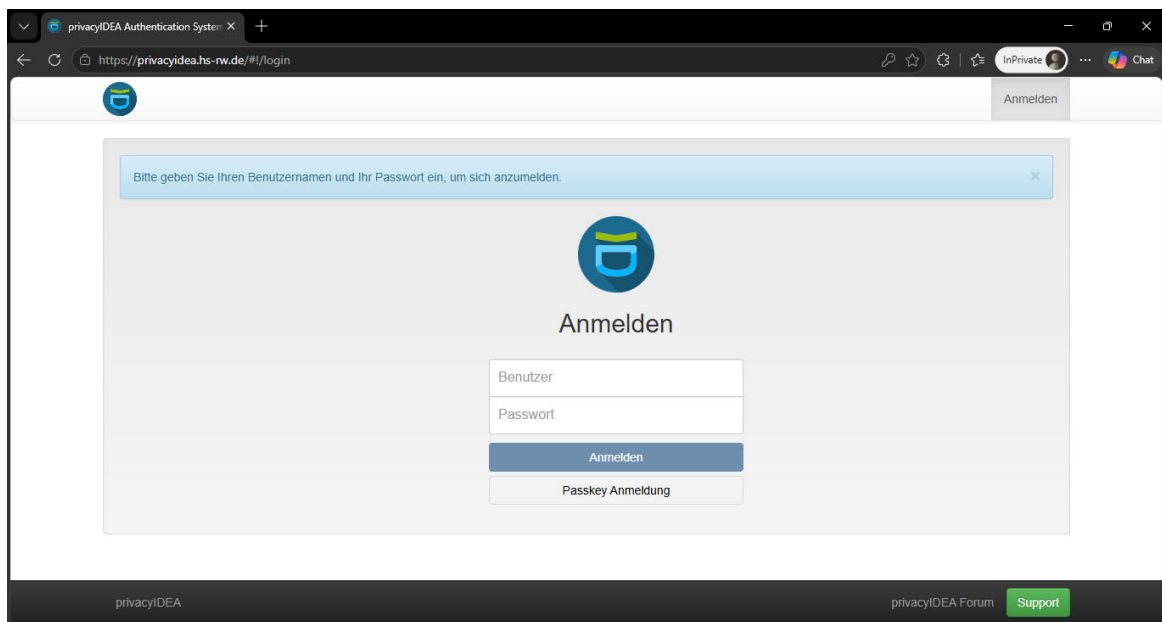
privacyIDEA Authentication Systen ×

https://privacyidea.hs-rw.de/#!/login

InPrivate

Chat

Anmelden

Bitte geben Sie Ihren Benutzernamen und Ihr Passwort ein, um sich anzumelden.

×

Anmelden

Benutzer

Passwort

Anmelden

Passkey Anmeldung

privacyIDEA

privacyIDEA Forum

Support